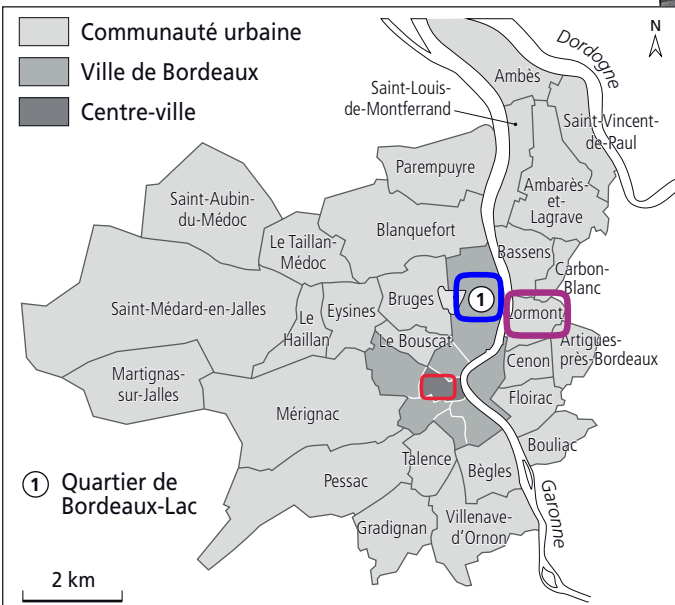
Communauté urbaine
Ville de Bordeaux
Centre-ville

N

Dordogne

Ambès
Saint-Louis-de-Montferrand
Saint-Vincent-de-Paul
Parempuyre
Ambarès-et-Lagrave
Saint-Aubin-du-Médoc
Blanquefort
Le Taillan-Médoc
Bassens
Carbon-Blanc
Bruges
1
Lormont
Saint-Médard-en-Jalles
Eysines
Le Haillan
Le Bouscat
Artigues-près-Bordeaux
Cenon
Martignas-sur-Jalles
Floirac
Mérignac
Bouliac
Talence
Bègles
Pessac
Garonne
Gradignan
Villenave-d'Ornon

1 Quartier de Bordeaux-Lac

2 km